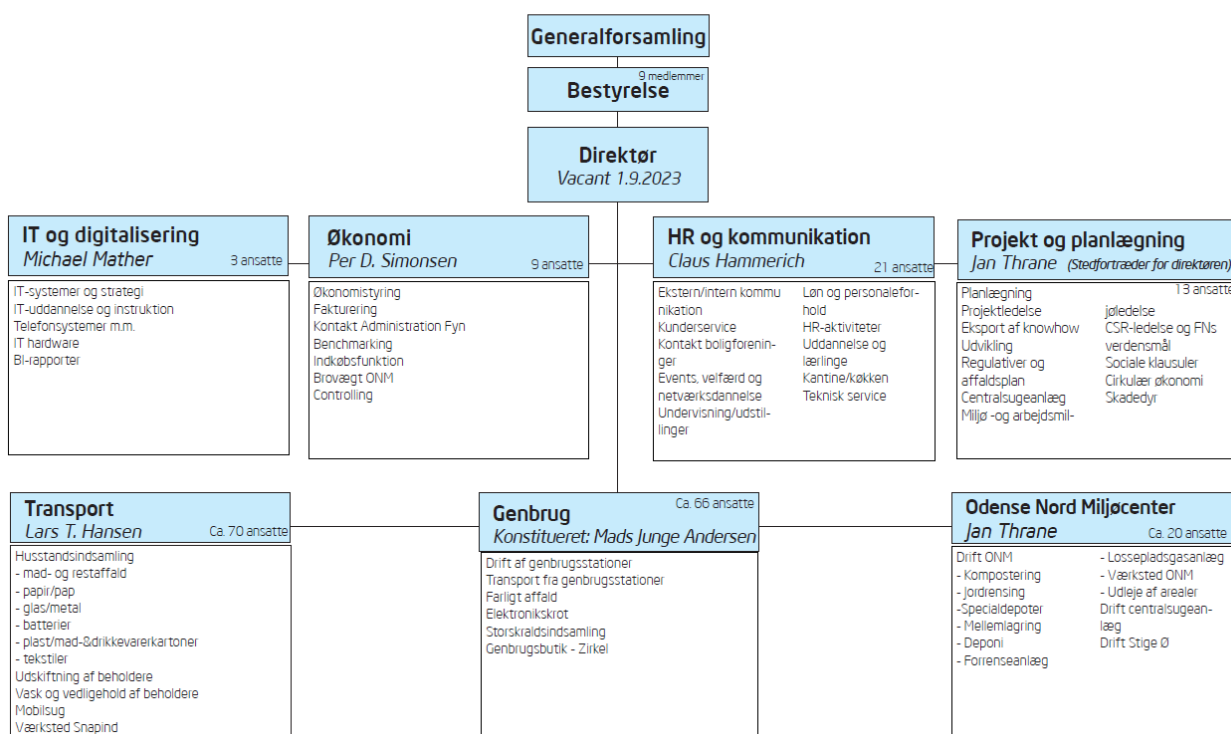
Generalforsamling

9 medlemmer
Bestyrelse

Direktør
Vacant 1.9.2023

IT og digitalisering
Michael Mather
3 ansatte

IT-systemer og strategi
IT-uddannelse og instruktion
Telefonsystemer m.m.
IT hardware
BI-rapporter

Økonomi
Per D. Simonsen
9 ansatte

Økonomistyring
Fakturering
Kontakt Administration Fyn
Benchmarking
Indkøbsfunktion
Brovægt ONM
Controlling

HR og kommunikation
Claus Hammerich
21 ansatte

Ekstern/intern kommunikation
Kunderservice
Kontakt boligforeninger
Events, velfærd og netværksdannelse
Undervisning/udstillinger

Løn og personaleforhold
HR-aktiviteter
Uddannelse og lærlinge
Kantine/køkken
Teknisk service

Projekt og planlægning
Jan Thrane (Stedfortræder for direktøren)
13 ansatte

Planlægning
Projektledelse
Eksport af knowhow
Udvikling
Regulativer og affaldsplan
Centralsugeanlæg
Miljø -og arbejdsmil-

jøledelse
CSR-ledelse og FNs verdensmål
Sociale klausuler
Cirkulær økonomi
Skadedyr

Transport
Lars T. Hansen
Ca. 70 ansatte

Husstandsindsamling
- mad- og restaffald
- papir/pap
- glas/metal
- batterier
- plast/mad-&drikkevarerkartoner
- tekstiler
Udskiftning af beholdere
Vask og vedligehold af beholdere
Mobilsug
Værksted Snapind

Ca. 66 ansatte
Genbrug
Konstitueret: Mads Junge Andersen

Drift af genbrugsstationer
Transport fra genbrugsstationer
Farligt affald
Elektronikskrot
Storskraldsindsamling
Genbrugsbutik - Zirkel

Odense Nord Miljøcenter
Jan Thrane
Ca. 20 ansatte

Drift ONM
- Kompostering
- Jordrensing
-Specialdepoter
- Mellemlagring
- Deponi
- Forrenseanlæg

- Lossepladsgasanlæg
- Værksted ONM
- Udleje af arealer
Drift centralsugeanlæg
Drift Stige Ø